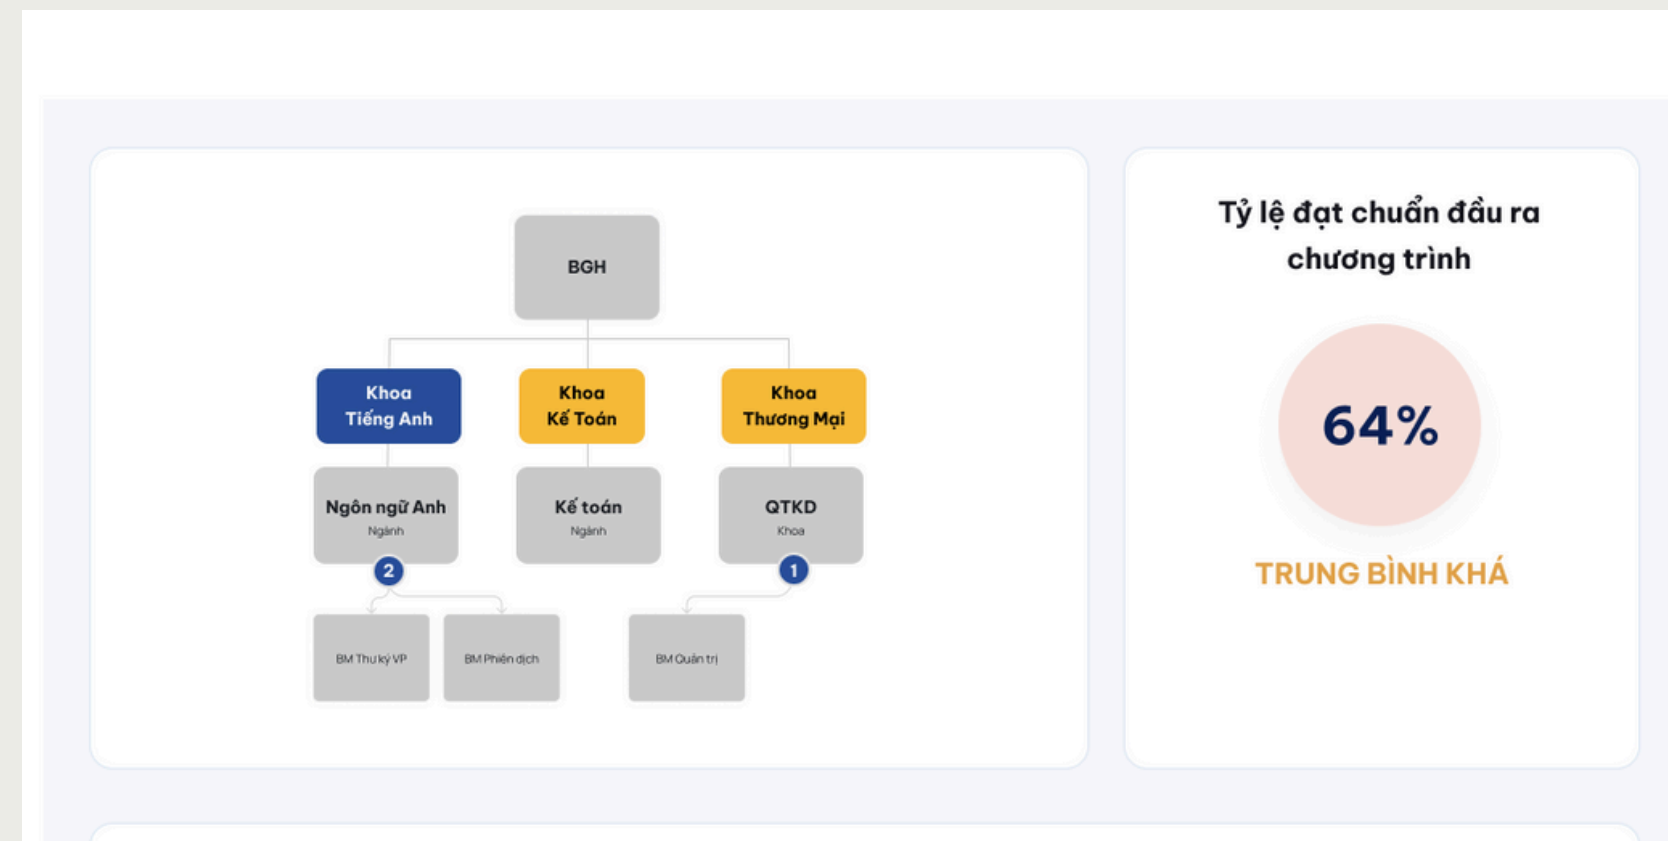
BGH

Khoa Tiếng Anh

Khoa Kế Toán

Khoa Thương Mại

Ngôn ngữ Anh
Ngành

2

Kế toán
Ngành

QTKD
Khoa

1

BM Thư ký VP

BM Phiên dịch

BM Quản trị

Tỷ lệ đạt chuẩn đầu ra chương trình

64%

TRUNG BÌNH KHÁ